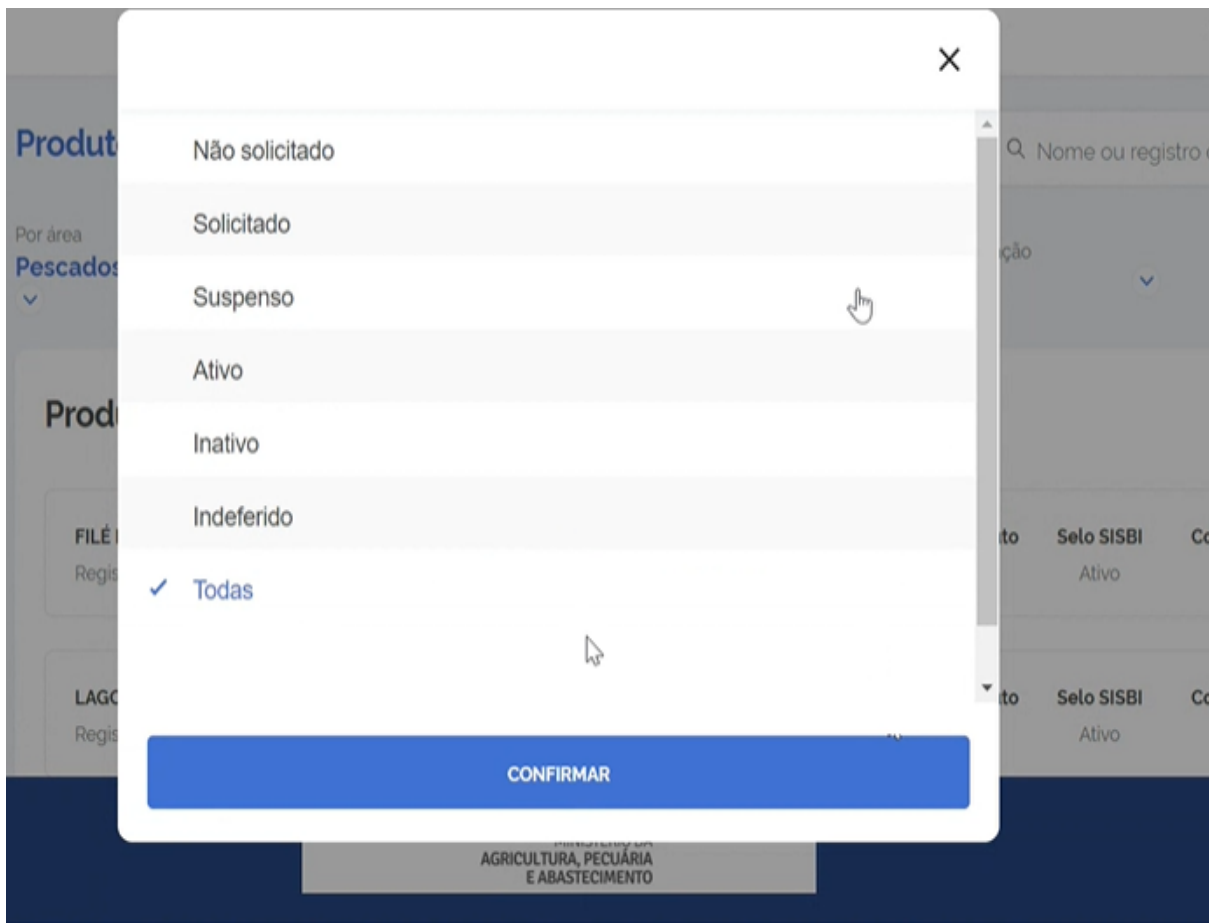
Produt

Q Nome ou registro

Por área
Pescados

ção

Produ

FILÉ
Regis

to Selo SISBI Co
Ativo

LAGO
Regis

to Selo SISBI Co
Ativo

×

Não solicitado

Solicitado

Suspenso

Ativo

Inativo

Indeferido

✓ Todas

CONFIRMAR

MINISTÉRIO DA
AGRICULTURA, PECUÁRIA
E ABASTECIMENTO